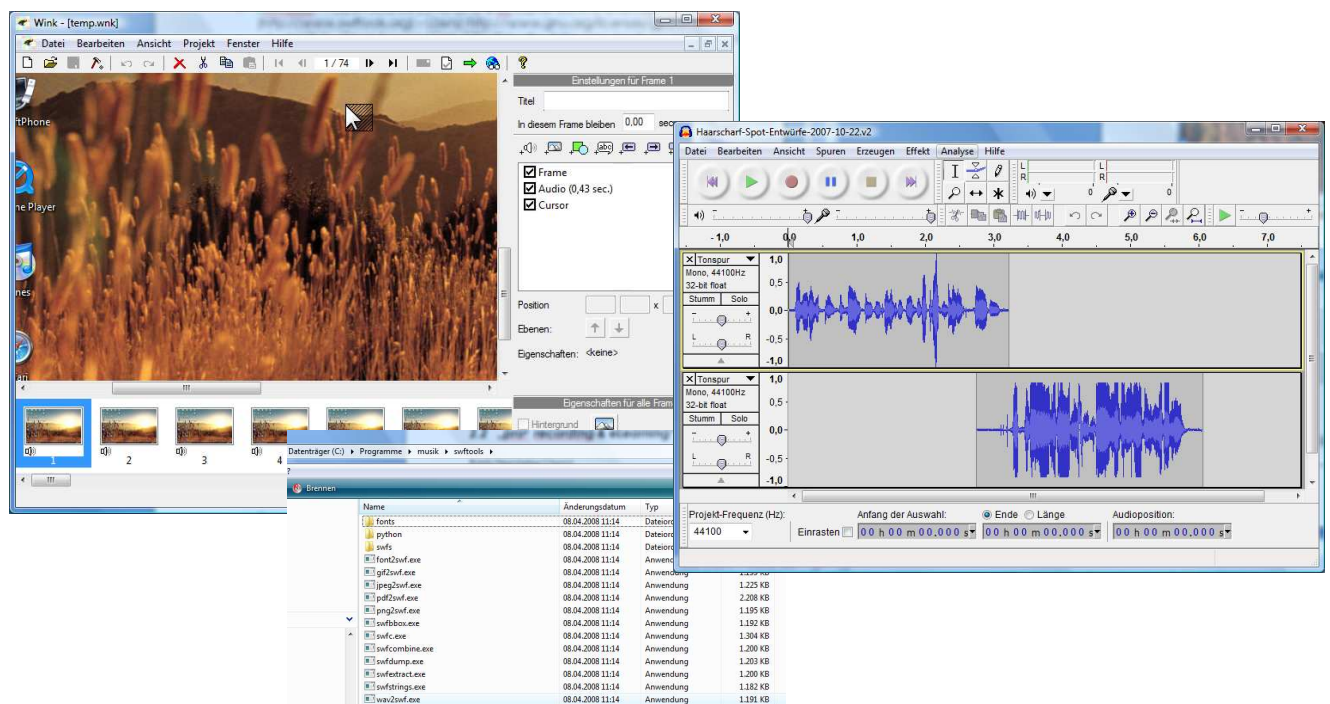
Wink - [temp.wnk]

Datei Bearbeiten Ansicht Projekt Fenster Hilfe

1 / 74

Einstellungen für Frame 1

Titel

In diesem Frame bleiben 0,00 sec

Frame
Audio (0,43 sec.)
Cursor

Position

Ebenen:

Eigenschaften: <keine>

Eigenschaften für alle Frame

Hintergrund

1 2 3 4

tPhone

ne Player

nes

Datenträger (C:) ▸ Programme ▸ musik ▸ swftools ▸

Brennen

| Name | Änderungsdatum | Typ | |
|---|---|---|---|
| fonts | 08.04.2008 11:14 | Dateiord | |
| python | 08.04.2008 11:14 | Dateiord | |
| swfs | 08.04.2008 11:14 | Dateiord | |
| font2swf.exe | 08.04.2008 11:14 | Anwendung | |
| gif2swf.exe | 08.04.2008 11:14 | Anwendung | |
| jpeg2swf.exe | 08.04.2008 11:14 | Anwendung | 1.225 KB |
| pdf2swf.exe | 08.04.2008 11:14 | Anwendung | 2.208 KB |
| png2swf.exe | 08.04.2008 11:14 | Anwendung | 1.195 KB |
| swfbbox.exe | 08.04.2008 11:14 | Anwendung | 1.192 KB |
| swfc.exe | 08.04.2008 11:14 | Anwendung | 1.304 KB |
| swfcombine.exe | 08.04.2008 11:14 | Anwendung | 1.200 KB |
| swfdump.exe | 08.04.2008 11:14 | Anwendung | 1.203 KB |
| swfextract.exe | 08.04.2008 11:14 | Anwendung | 1.200 KB |
| swfstrings.exe | 08.04.2008 11:14 | Anwendung | 1.182 KB |
| wav2swf.exe | 08.04.2008 11:14 | Anwendung | 1.191 KB |

Haarscharf-Spot-Entwürfe-2007-10-22.v2

Datei Bearbeiten Ansicht Spuren Erzeugen Effekt Analyse Hilfe

-1,0 0,0 1,0 2,0 3,0 4,0 5,0 6,0 7,0

Tonspur
Mono, 44100Hz
32-bit float
Stumm Solo

1,0 0,5 0,0 -0,5 -1,0

Tonspur
Mono, 44100Hz
32-bit float
Stumm Solo

1,0 0,5 0,0 -0,5 -1,0

Projekt-Frequenz (Hz): 44100

Anfang der Auswahl: Ende Länge

Einrasten 00 h 00 m 00,000 s 00 h 00 m 00,000 s

Audioposition: 00 h 00 m 00,000 s